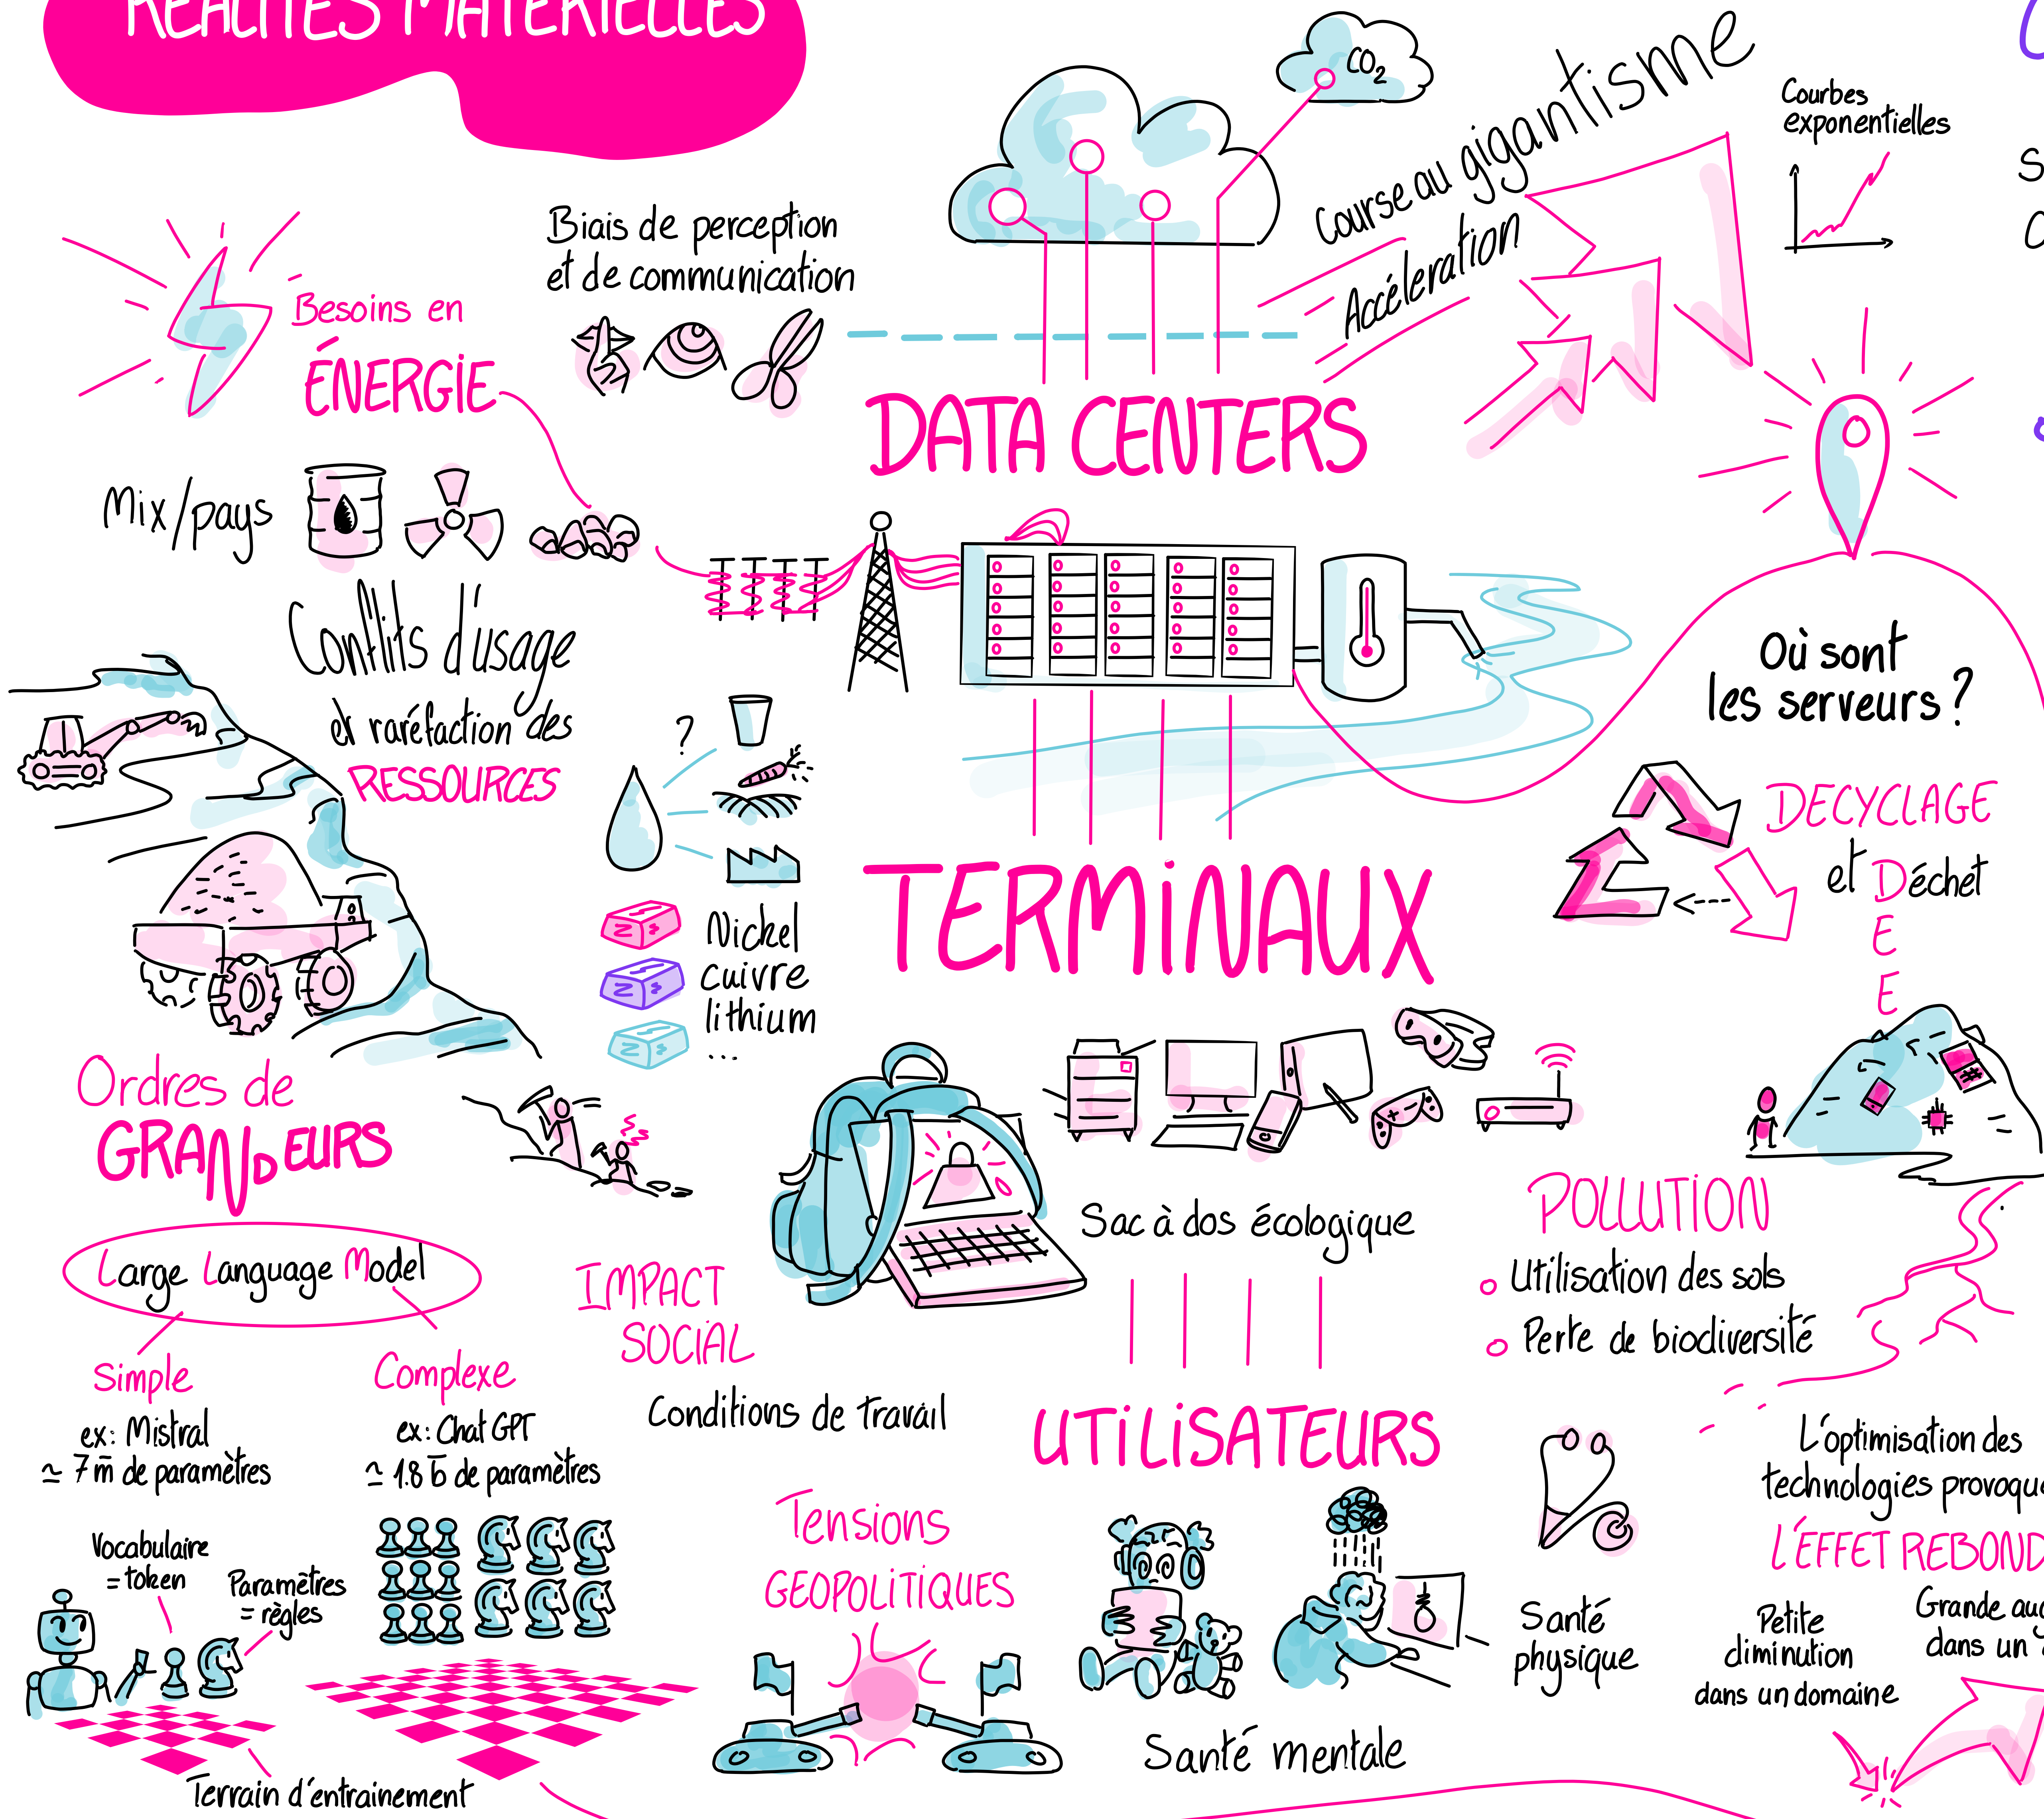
RÉALITÉS MATÉRIELLES

Besoins en ÉNERGIE

Biais de perception et de communication

$CO_2$

Course au gigantisme

Accélération

Courbes exponentielles

DATA CENTERS

Mix/pays

Conflits d'usage et raréfaction des RESSOURCES

?

Nickel
cuivre
lithium
...

Où sont les serveurs ?

DECYCLAGE et Déchet
E
E

TERMINAUX

Ordres de GRANDEURS

Large Language Model

Simple
ex: Mistral
≃ 7 m de paramètres

Complexe
ex: Chat GPT
≃ 1.8 b de paramètres

Vocabulaire = token

Paramètres = règles

Terrain d'entrainement

IMPACT SOCIAL

Conditions de Travail

Sac à dos écologique

POLLUTION
o Utilisation des sols
o Perte de biodiversité

UTILISATEURS

Tensions GEOPOLITIQUES

Santé mentale

Santé physique

L'optimisation des technologies provoqu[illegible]

L'EFFET REBOND

Petite diminution dans un domaine

Grande aug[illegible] dans un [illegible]